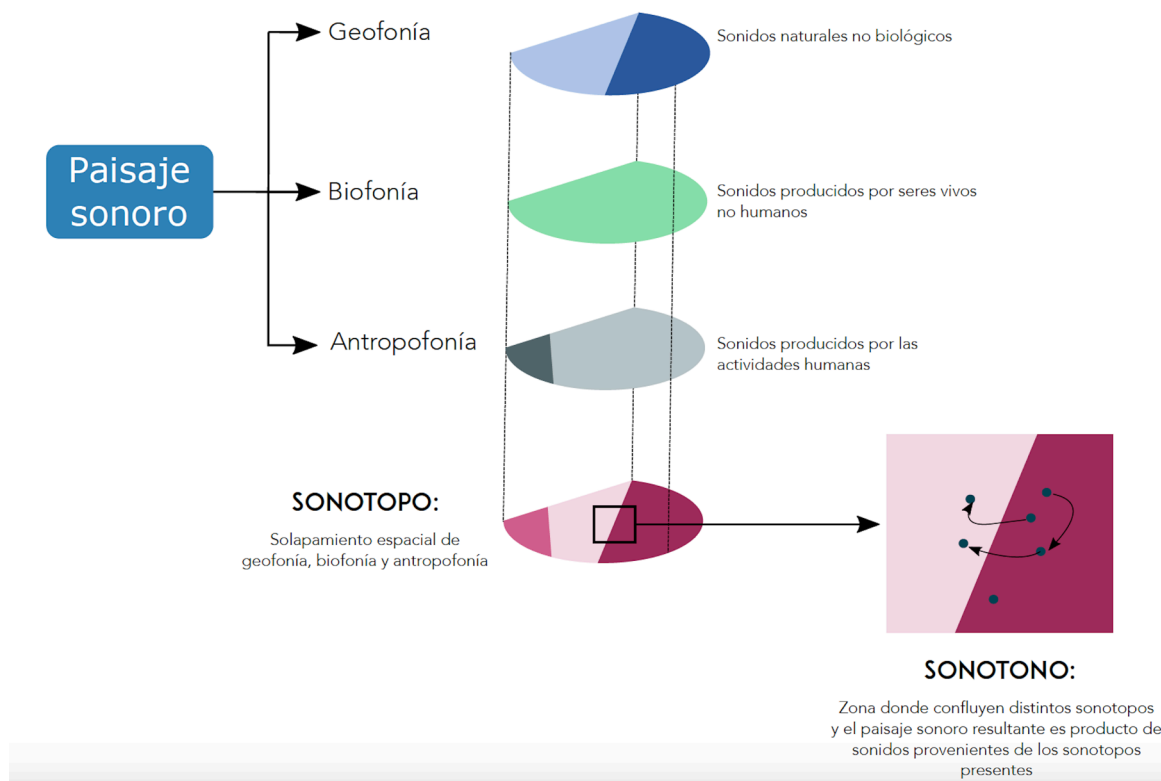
Paisaje sonoro

Geofonía

Sonidos naturales no biológicos

Biofonía

Sonidos producidos por seres vivos no humanos

Antropofonía

Sonidos producidos por las actividades humanas

SONOTOPO:

Solapamiento espacial de geofonía, biofonía y antropofonía

SONOTONO:

Zona donde confluyen distintos sonotopos y el paisaje sonoro resultante es producto de sonidos provenientes de los sonotopos presentes